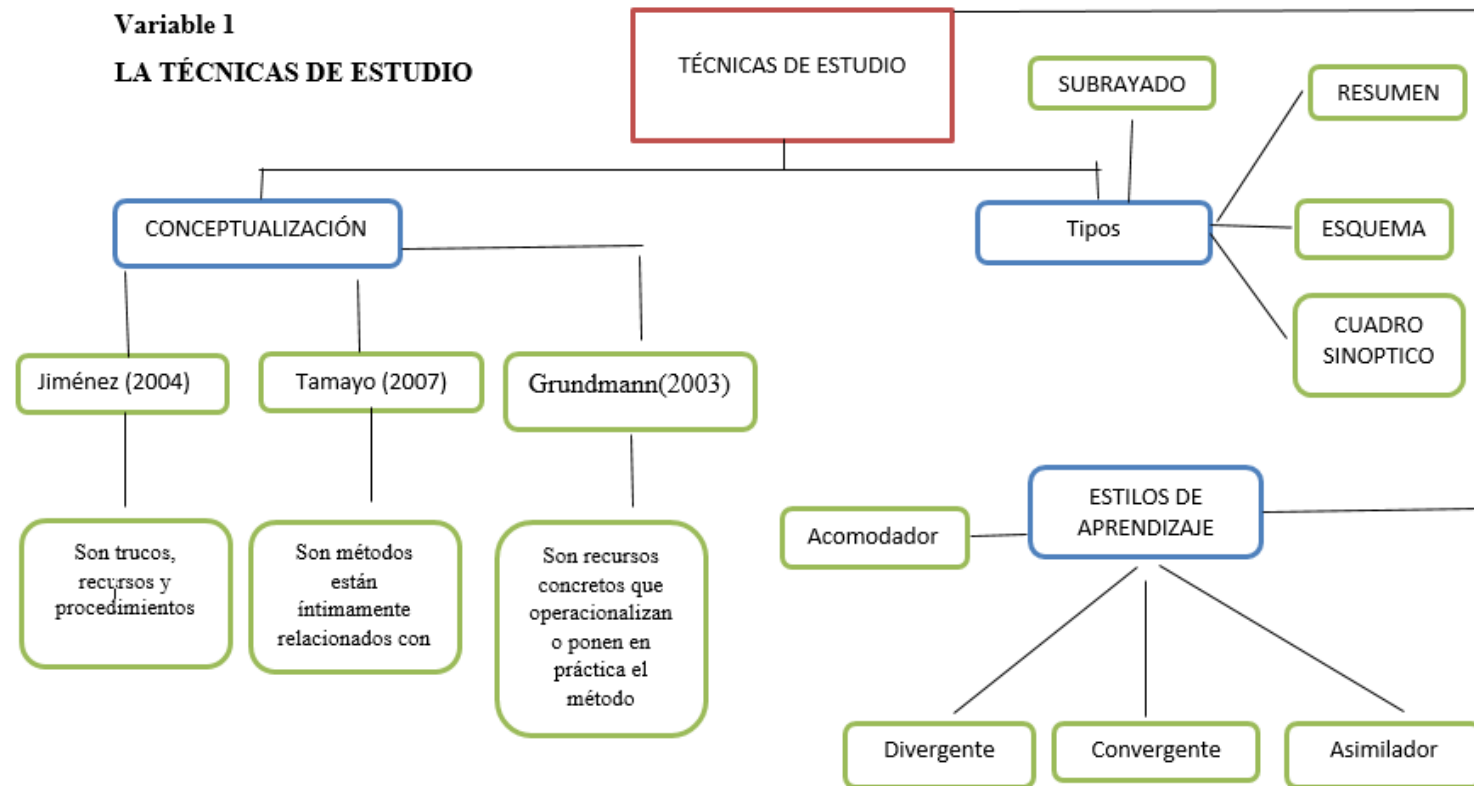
Variable 1

LA TÉCNICAS DE ESTUDIO

TÉCNICAS DE ESTUDIO

CONCEPTUALIZACIÓN

Jiménez (2004)

Tamayo (2007)

Grundmann(2003)

Son trucos, recursos y procedimientos

Son métodos están íntimamente relacionados con

Son recursos concretos que operacionalizan o ponen en práctica el método

Tipos

SUBRAYADO

RESUMEN

ESQUEMA

CUADRO SINOPTICO

ESTILOS DE APRENDIZAJE

Acomodador

Divergente

Convergente

Asimilador